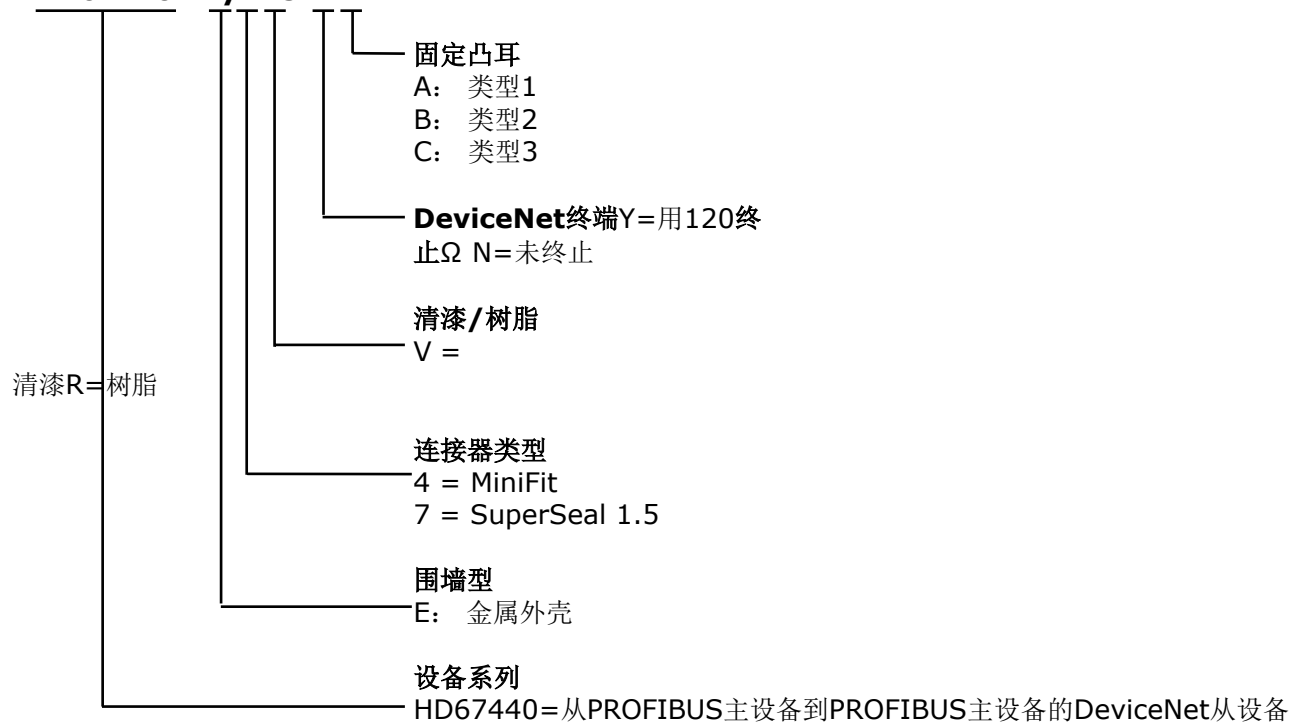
固定凸耳
A： 类型1
B： 类型2
C： 类型3

DeviceNet终端Y=用120终止Ω N=未终止

清漆/树脂
V =

清漆R=树脂

连接器类型
4 = MiniFit
7 = SuperSeal 1.5

围墙型
E： 金属外壳

设备系列
HD67440=从PROFIBUS主设备到PROFIBUS主设备的DeviceNet从设备